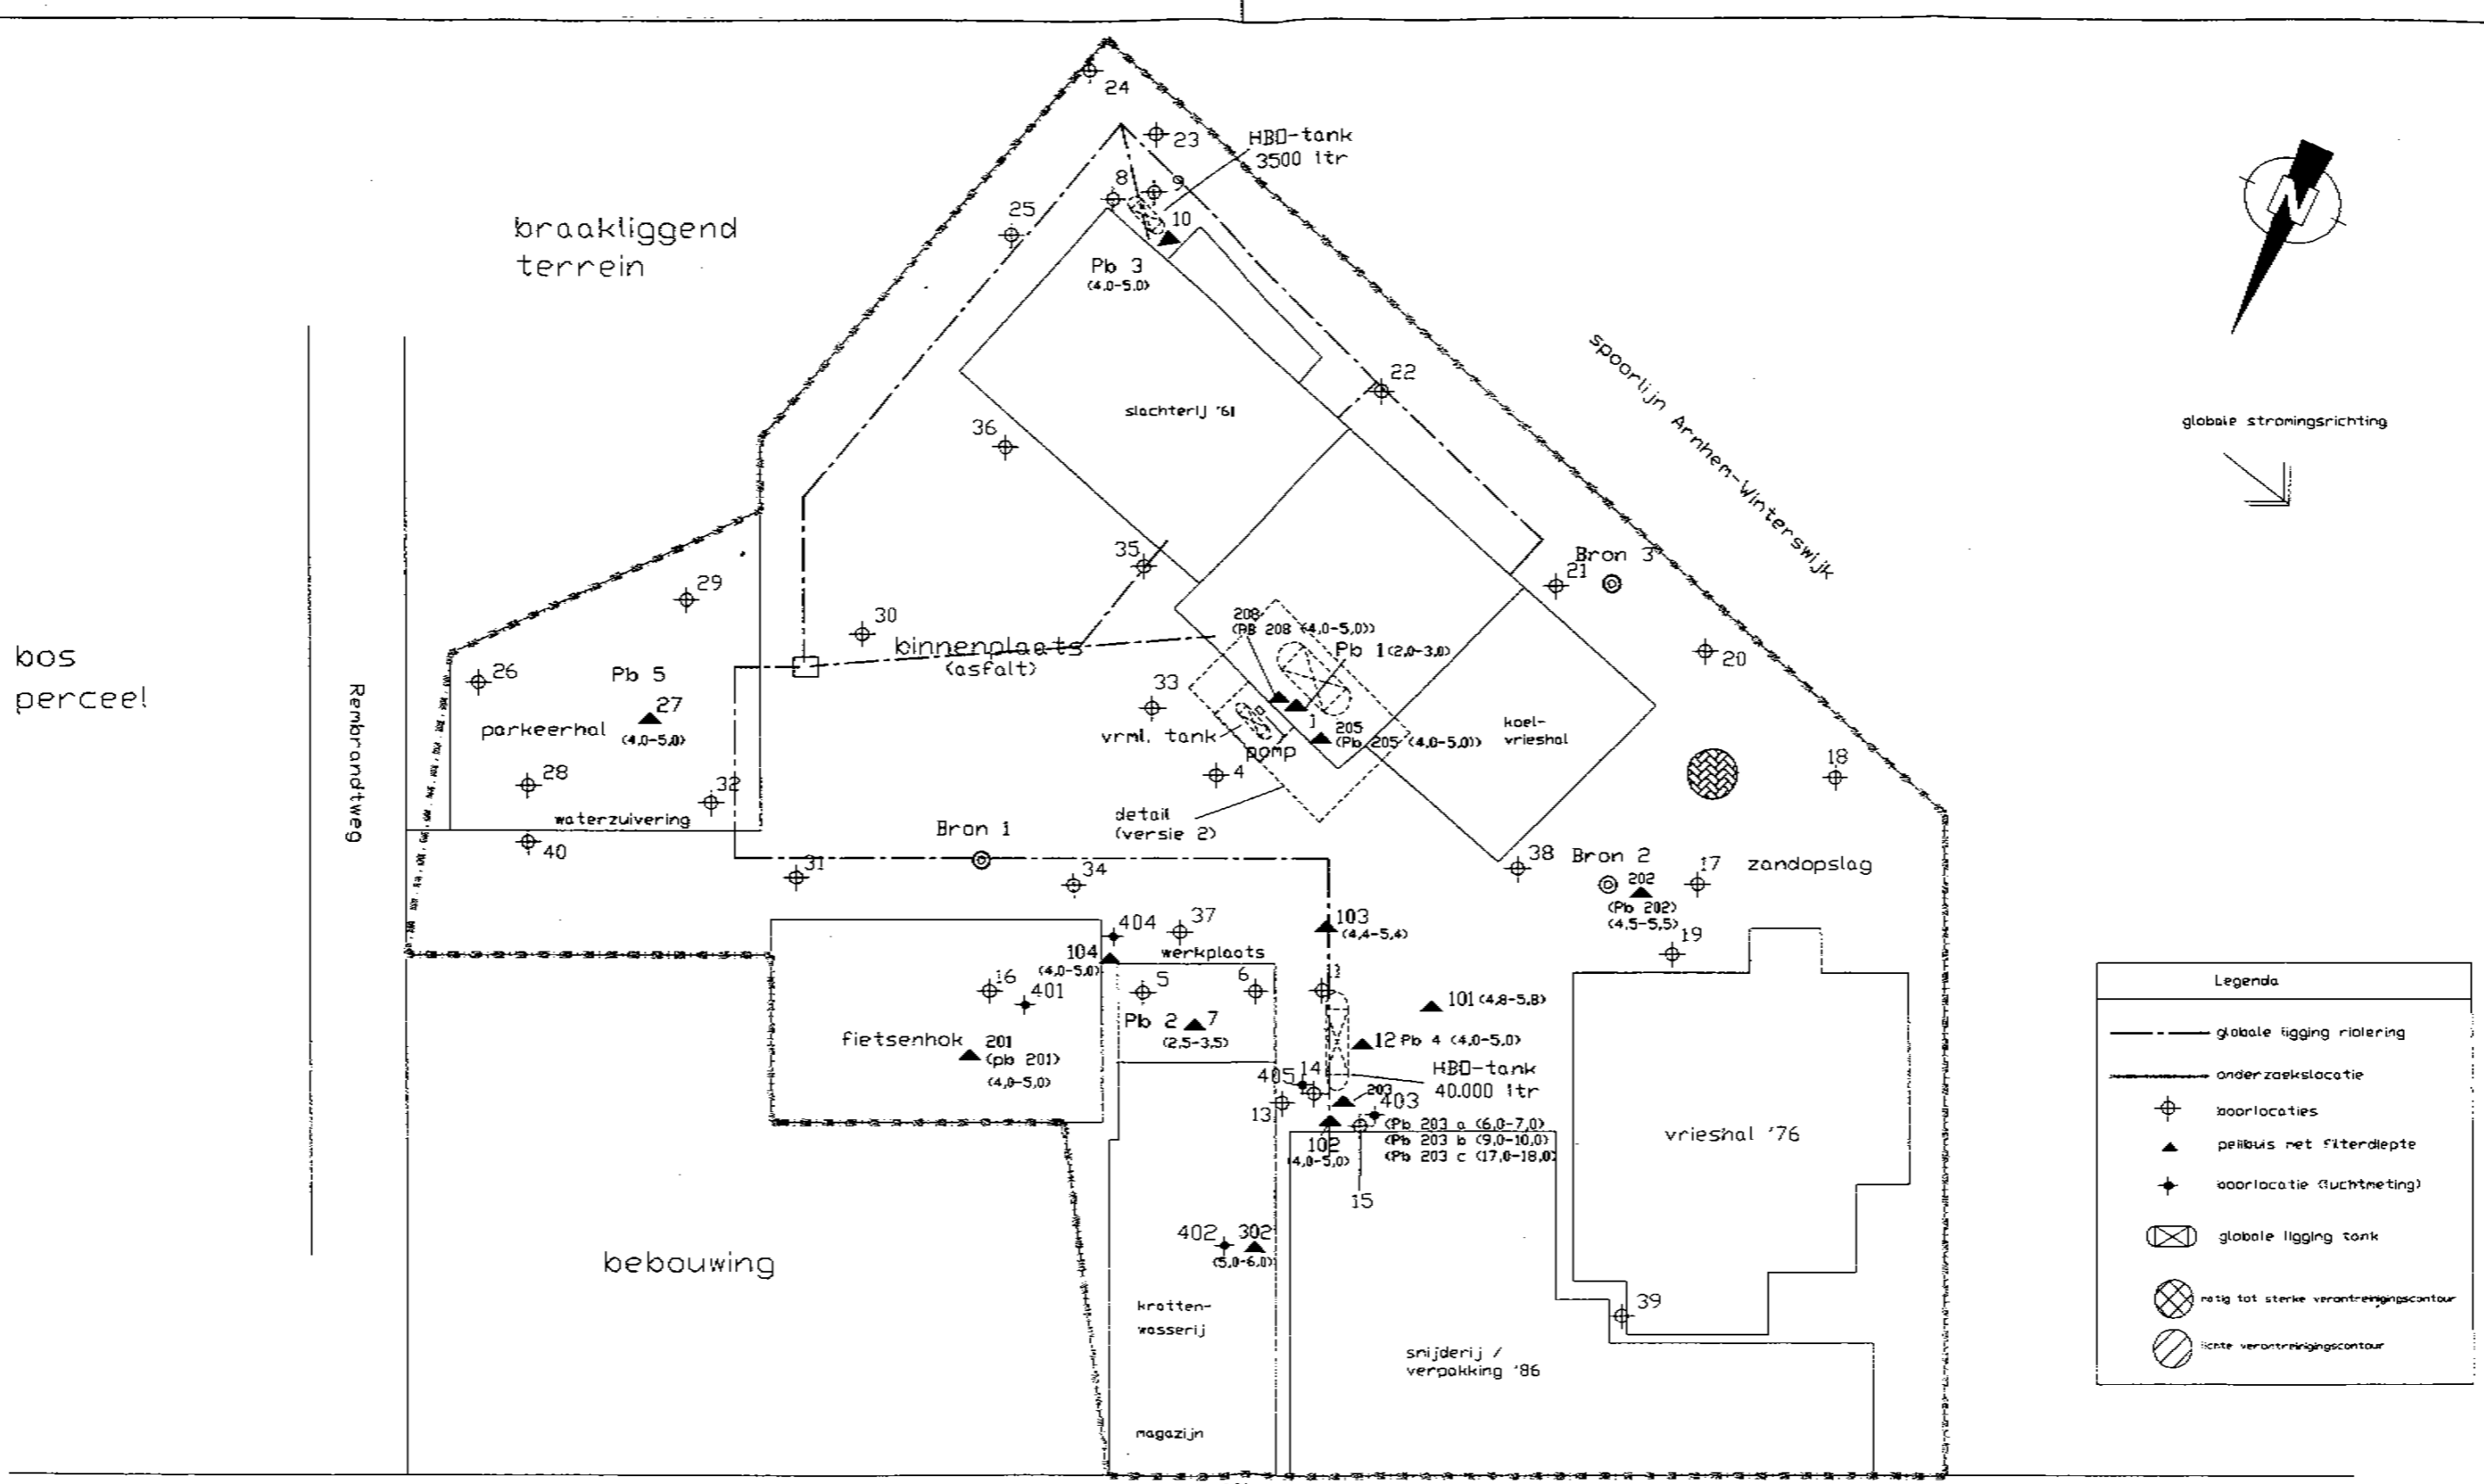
24
23
HBO-tank
3500 ltr
8
9
10
25
braakliggend
terrein
Pb 3
(4,0-5,0)
N
Spoorlijn Arnhem-Winterswijk
22
slachterij '61
36
globale stromingsrichting
35
Bron 3
21
29
30
208
(PB 208 (4,0-5,0))
Pb 1 (2,0-3,0)
20
binnenplaats
(asfalt)
bos
perceel
26
Pb 5
33
Rembrandtweg
27
1
205
(Pb 205 (4,0-5,0))
koel-
vrieshal
parkeerhal
(4,0-5,0)
vrml. tank
pomp
18
28
4
32
detail
(versie 2)
waterzuivering
Bron 1
40
38
Bron 2
17
zandopslag
31
34
202
(Pb 202)
(4,5-5,5)
404
37
103
(4,4-5,4)
19
104
werkplaats
(4,0-5,0)
16
401
5
6
101 (4,8-5,8)
Pb 2
7
(2,5-3,5)
12 Pb 4 (4,0-5,0)
fietsenhok
201
(pb 201)
(4,0-5,0)
HBO-tank
40.000 ltr
405
14
13
203
403
(Pb 203 a (6,0-7,0)
(Pb 203 b (9,0-10,0)
(Pb 203 c (17,0-18,0)
vrieshal '76
102
(4,0-5,0)
15
402
302
(5,0-6,0)
bebouwing
kratten-
wasserij
39
snijderij /
verpakking '86
magazijn

| Legenda | |
|---|---|
| | globale ligging riolering |
| | onderzoekslocatie |
| | boorlocaties |
| | peilbuis met filterdiepte |
| | boorlocatie (luchtmeting) |
| | globale ligging tank |
| | matig tot sterke verontreinigingscontour |
| | lichte verontreinigingscontour |